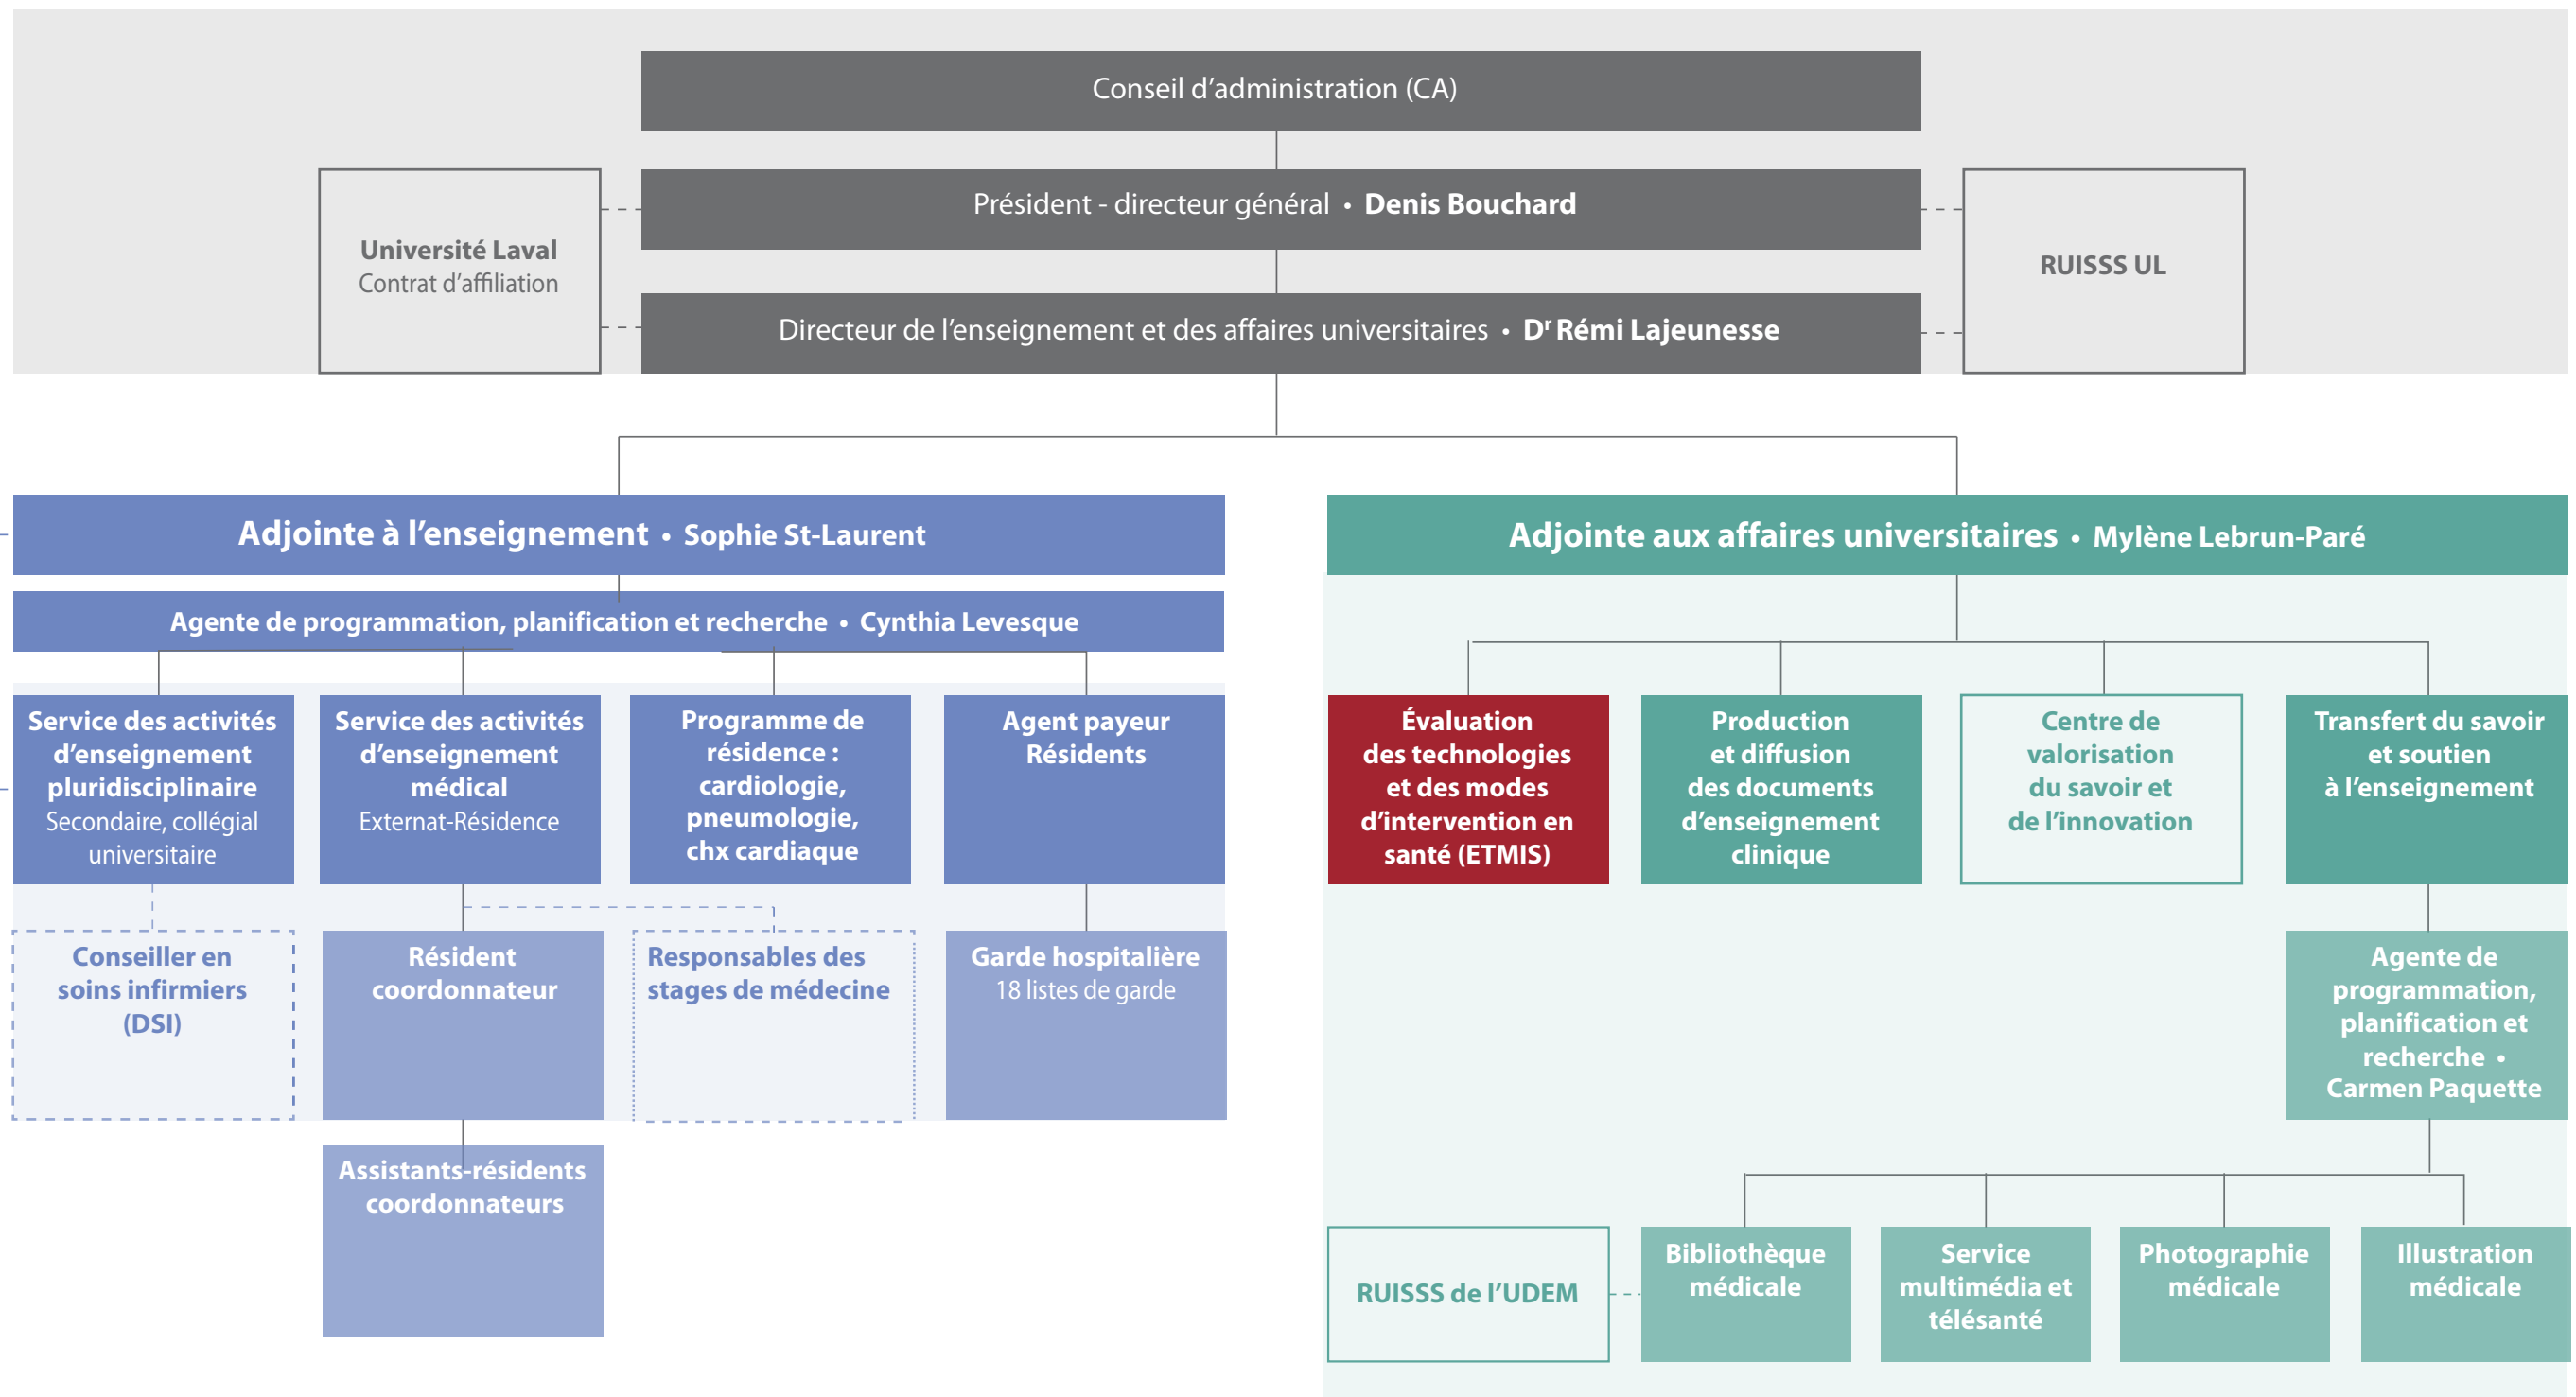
Conseil d'administration (CA)

Université Laval
Contrat d'affiliation

Président - directeur général • Denis Bouchard

RUISSS UL

Directeur de l'enseignement et des affaires universitaires • D$^r$ Rémi Lajeunesse

Adjointe à l'enseignement • Sophie St-Laurent

Agente de programmation, planification et recherche • Cynthia Levesque

Service des activités d'enseignement pluridisciplinaire
Secondaire, collégial universitaire

Service des activités d'enseignement médical
Externat-Résidence

Programme de résidence : cardiologie, pneumologie, chx cardiaque

Agent payeur Résidents

Conseiller en soins infirmiers (DSI)

Résident coordonnateur

Responsables des stages de médecine

Garde hospitalière
18 listes de garde

Assistants-résidents coordonnateurs

Adjointe aux affaires universitaires • Mylène Lebrun-Paré

Évaluation des technologies et des modes d'intervention en santé (ETMIS)

Production et diffusion des documents d'enseignement clinique

Centre de valorisation du savoir et de l'innovation

Transfert du savoir et soutien à l'enseignement

Agente de programmation, planification et recherche • Carmen Paquette

RUISSS de l'UDEM

Bibliothèque médicale

Service multimédia et télésanté

Photographie médicale

Illustration médicale